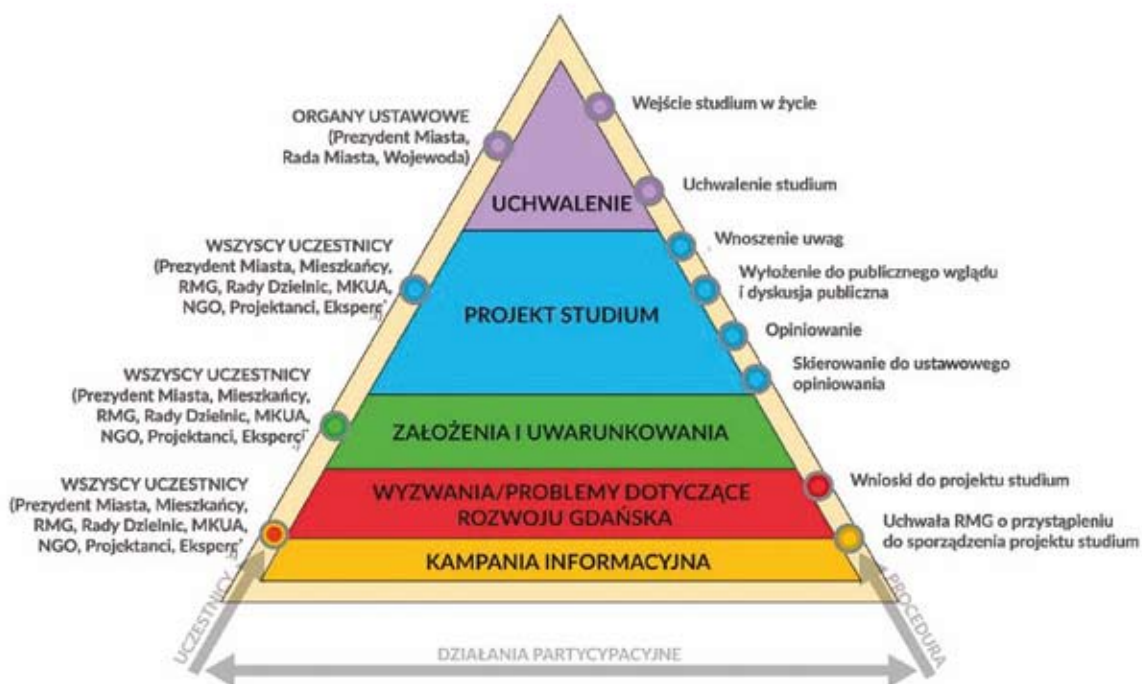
ORGANY USTAWOWE (Prezydent Miasta, Rada Miasta, Wojewoda)

Wejście studium w życie

UCHWALENIE

Uchwalenie studium

WSZYSCY UCZESTNICY (Prezydent Miasta, Mieszkańcy, RMG, Rady Dzielnic, MKUA, NGO, Projektanci, Eksperc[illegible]

Wnoszenie uwag

Wyłożenie do publicznego wglądu i dyskusja publiczna

PROJEKT STUDIUM

Opiniowanie

Skierowanie do ustawowego opiniowania

WSZYSCY UCZESTNICY (Prezydent Miasta, Mieszkańcy, RMG, Rady Dzielnic, MKUA, NGO, Projektanci, Eksperc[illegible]

ZAŁOŻENIA I UWARUNKOWANIA

WSZYSCY UCZESTNICY (Prezydent Miasta, Mieszkańcy, RMG, Rady Dzielnic, MKUA, NGO, Projektanci, Eksperc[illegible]

WYZWANIA/PROBLEMY DOTYCZĄCE ROZWOJU GDAŃSKA

Wnioski do projektu studium

Uchwała RMG o przystąpieniu do sporządzenia projektu studium

KAMPANIA INFORMACYJNA

UCZESTNICY

PROCEDURA

DZIAŁANIA PARTYCYPACYJNE